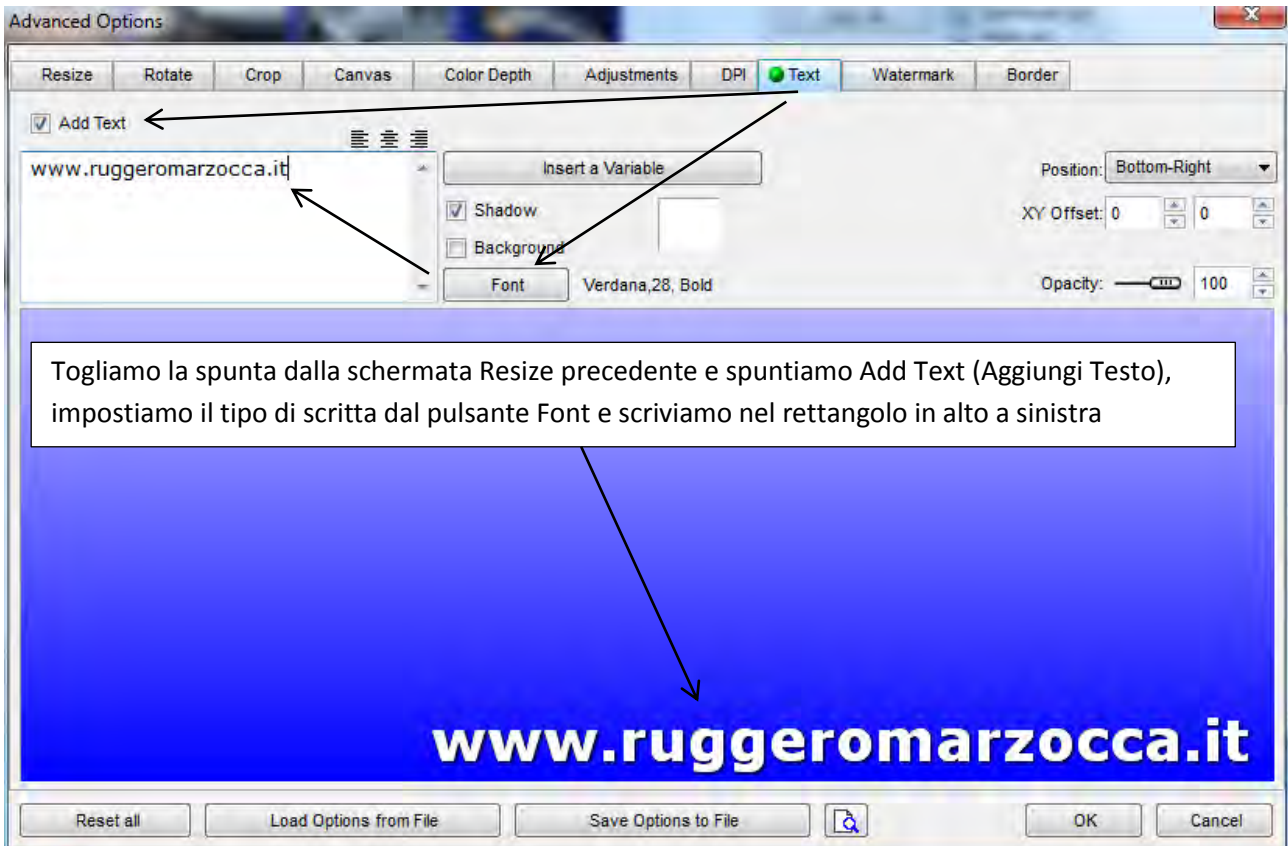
Advanced Options

Resize Rotate Crop Canvas Color Depth Adjustments DPI Text Watermark Border

Add Text

www.ruggeromarzocca.it

Insert a Variable

Shadow

Background

Font Verdana,28, Bold

Position: Bottom-Right

XY Offset: 0 0

Opacity: 100

Togliamo la spunta dalla schermata Resize precedente e spuntiamo Add Text (Aggiungi Testo), impostiamo il tipo di scritta dal pulsante Font e scriviamo nel rettangolo in alto a sinistra

www.ruggeromarzocca.it

Reset all Load Options from File Save Options to File OK Cancel